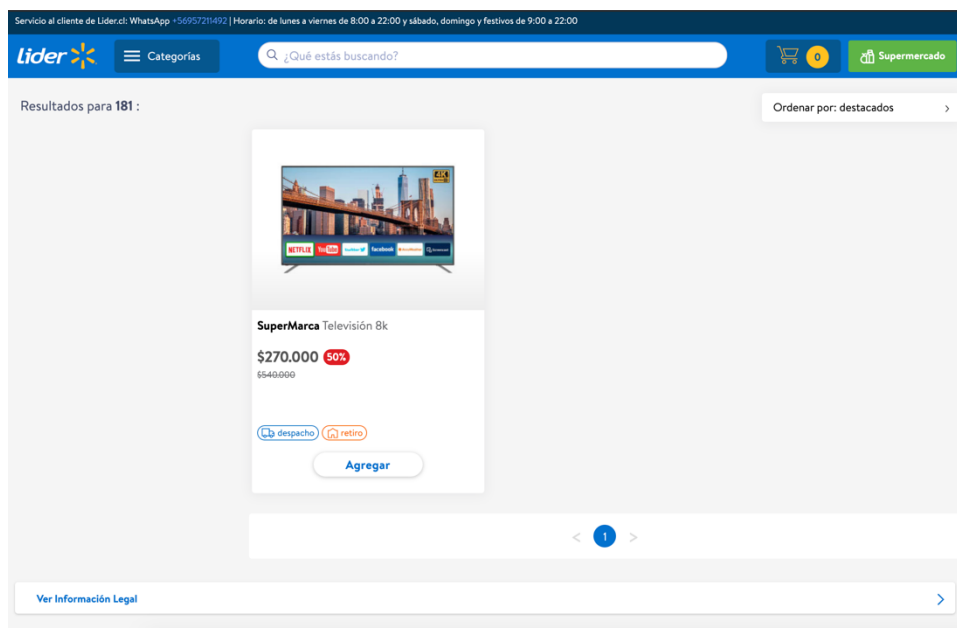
Servicio al cliente de Lider.cl: WhatsApp +56957211492 | Horario: de lunes a viernes de 8:00 a 22:00 y sábado, domingo y festivos de 9:00 a 22:00

lider

Categorías

¿Qué estás buscando?

0

Supermercado

Resultados para 181 :

Ordenar por: destacados

4K

NETFLIX YouTube twitter facebook

SuperMarca Televisión 8k

$270.000 50%

$540.000

despacho retiro

Agregar

1

Ver Información Legal